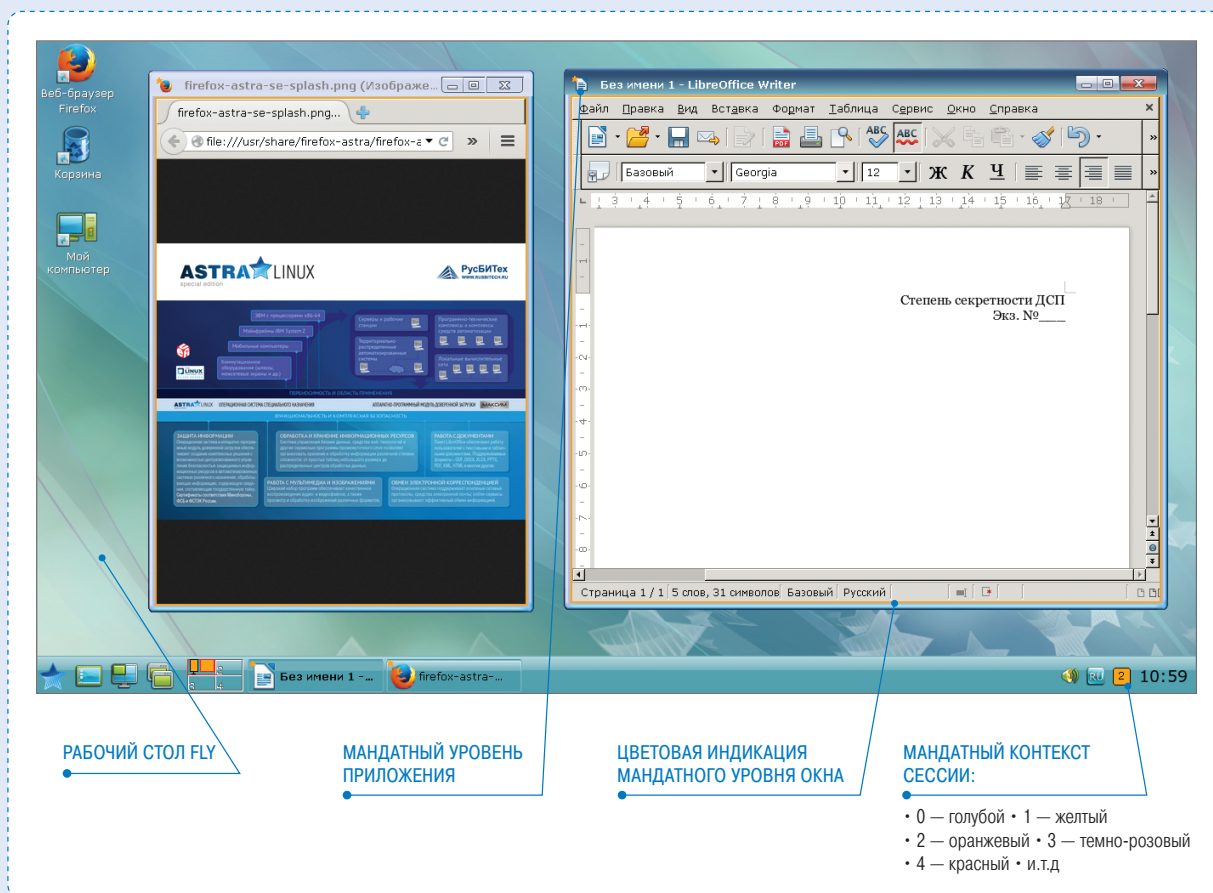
Веб-браузер Firefox

Корзина

Мой компьютер

firefox-astra-se-splash.png (Изображе...

firefox-astra-se-splash.png...

file:///usr/share/firefox-astra/firefox-a

ASTRA LINUX
special edition

РусБИТех

Без имени 1 - LibreOffice Writer

Файл Правка Вид Вставка Формат Таблица Сервис Окно Справка

Базовый

Georgia

12

Ж К Ч

Степень секретности ДСП
Экз. №___

Страница 1 / 1 | 5 слов, 31 символов | Базовый | Русский

Без имени 1 -...

firefox-astra-...

2 10:59

РАБОЧИЙ СТОЛ FLY

МАНДАТНЫЙ УРОВЕНЬ ПРИЛОЖЕНИЯ

ЦВЕТОВАЯ ИНДИКАЦИЯ МАНДАТНОГО УРОВНЯ ОКНА

МАНДАТНЫЙ КОНТЕКСТ СЕССИИ:

• 0 — голубой • 1 — желтый
• 2 — оранжевый • 3 — темно-розовый
• 4 — красный • и.т.д